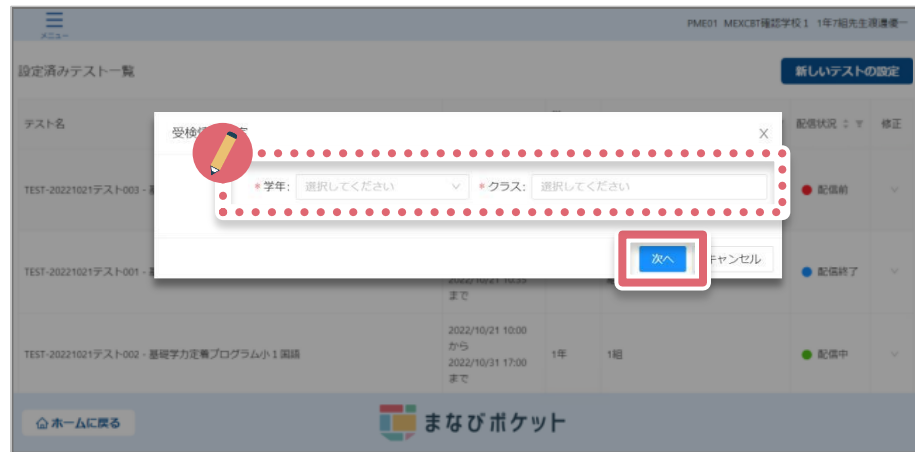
メニュー

PME01 MEXCBT確認学校１ 1年7組先生渡邊優一

設定済みテスト一覧

新しいテストの設定

テスト名

配信状況

修正

TEST-20221021テスト003 - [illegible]

配信前

TEST-20221021テスト001 - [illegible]

2022/10/21 10:55
まで

配信終了

TEST-20221021テスト002 - 基礎学力定着プログラム小１国語

2022/10/21 10:00
から
2022/10/31 17:00
まで

1年

1組

配信中

受検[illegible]

X

* 学年: 選択してください

* クラス: 選択してください

次へ

キャンセル

ホームに戻る

まなびポケット